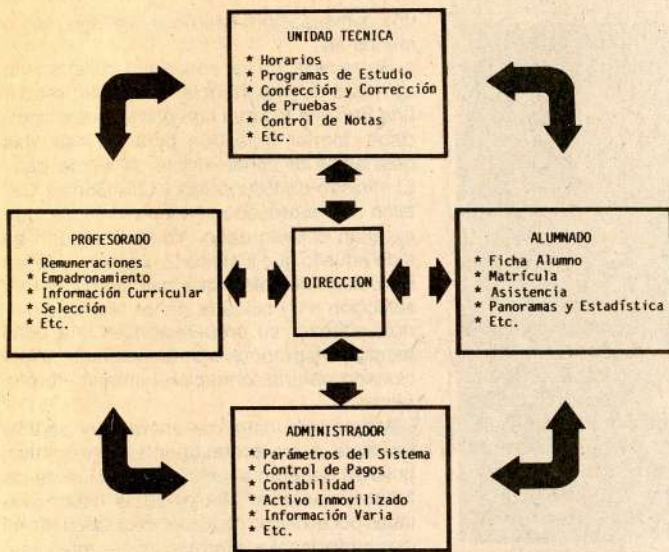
UNIDAD TECNICA
* Horarios
* Programas de Estudio
* Confección y Corrección de Pruebas
* Control de Notas
* Etc.

PROFESORADO
* Remuneraciones
* Empadronamiento
* Información Curricular
* Selección
* Etc.

DIRECCION

ALUMNADO
* Ficha Alumno
* Matrícula
* Asistencia
* Panoramas y Estadística
* Etc.

ADMINISTRADOR
* Parámetros del Sistema
* Control de Pagos
* Contabilidad
* Activo Inmovilizado
* Información Varia
* Etc.